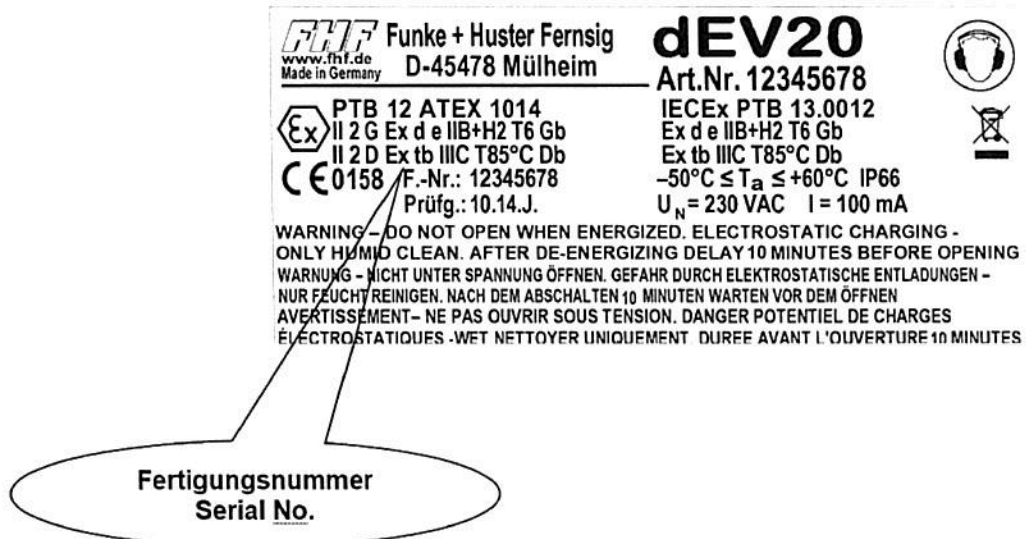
FHF www.fhf.de Made in Germany Funke + Huster Fernsig D-45478 Mülheim

dEV20
Art.Nr. 12345678

PTB 12 ATEX 1014
II 2 G Ex d e IIB+H2 T6 Gb
II 2 D Ex tb IIIC T85°C Db
CE 0158 F.-Nr.: 12345678
Prüfg.: 10.14.J.

IECEx PTB 13.0012
Ex d e IIB+H2 T6 Gb
Ex tb IIIC T85°C Db
$-50°C \leq T_a \leq +60°C$ IP66
$U_N = 230$ VAC I = 100 mA

WARNING – DO NOT OPEN WHEN ENERGIZED. ELECTROSTATIC CHARGING - ONLY HUMID CLEAN. AFTER DE-ENERGIZING DELAY 10 MINUTES BEFORE OPENING
WARNUNG – NICHT UNTER SPANNUNG ÖFFNEN. GEFAHR DURCH ELEKTROSTATISCHE ENTLADUNGEN – NUR FEUCHT REINIGEN. NACH DEM ABSCHALTEN 10 MINUTEN WARTEN VOR DEM ÖFFNEN
AVERTISSEMENT– NE PAS OUVRIR SOUS TENSION. DANGER POTENTIEL DE CHARGES ÉLECTROSTATIQUES -WET NETTOYER UNIQUEMENT. DUREE AVANT L'OUVERTURE 10 MINUTES

Fertigungsnummer
Serial No.